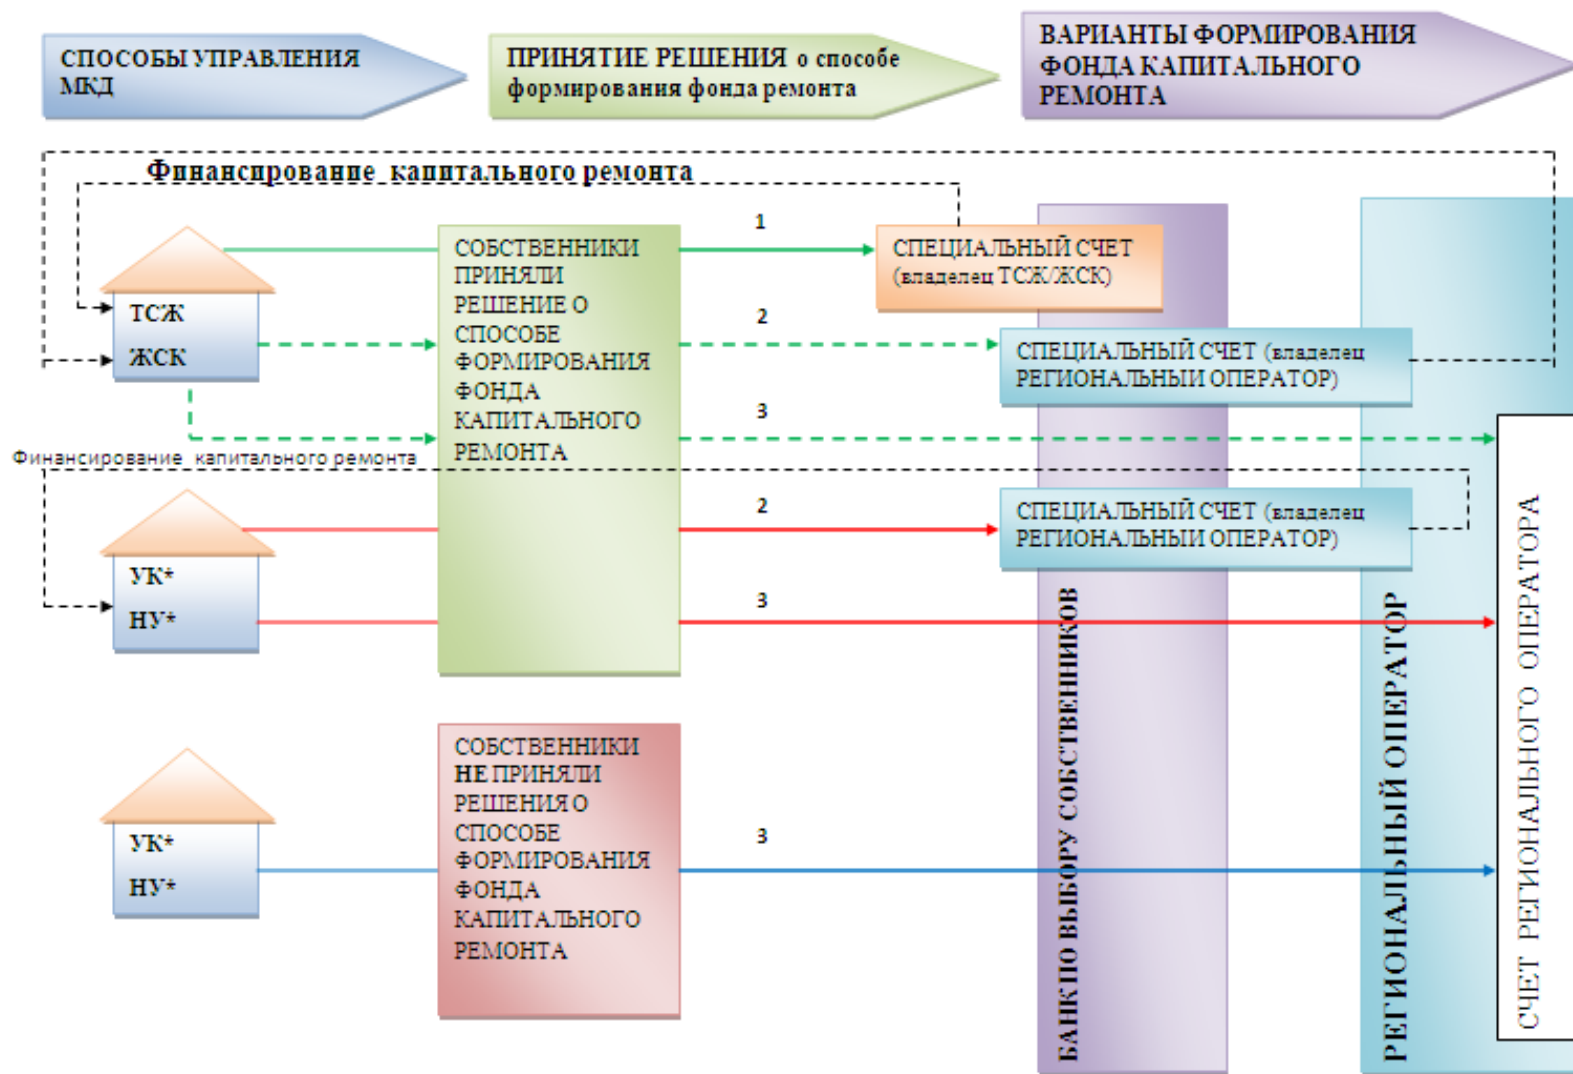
СПОСОБЫ УПРАВЛЕНИЯ МКД

ПРИНЯТИЕ РЕШЕНИЯ о способе формирования фонда ремонта

ВАРИАНТЫ ФОРМИРОВАНИЯ ФОНДА КАПИТАЛЬНОГО РЕМОНТА

Финансирование капитального ремонта

ТСЖ
ЖСК

СОБСТВЕННИКИ ПРИНЯЛИ РЕШЕНИЕ О СПОСОБЕ ФОРМИРОВАНИЯ ФОНДА КАПИТАЛЬНОГО РЕМОНТА

1
СПЕЦИАЛЬНЫЙ СЧЕТ (владелец ТСЖ/ЖСК)

2
СПЕЦИАЛЬНЫЙ СЧЕТ (владелец РЕГИОНАЛЬНЫЙ ОПЕРАТОР)

3

Финансирование капитального ремонта

УК*
НУ*

2
СПЕЦИАЛЬНЫЙ СЧЕТ (владелец РЕГИОНАЛЬНЫЙ ОПЕРАТОР)

3

УК*
НУ*

СОБСТВЕННИКИ НЕ ПРИНЯЛИ РЕШЕНИЯ О СПОСОБЕ ФОРМИРОВАНИЯ ФОНДА КАПИТАЛЬНОГО РЕМОНТА

3

БАНК ПО ВЫБОРУ СОБСТВЕННИКОВ

РЕГИОНАЛЬНЫЙ ОПЕРАТОР

СЧЕТ РЕГИОНАЛЬНОГО ОПЕРАТОРА